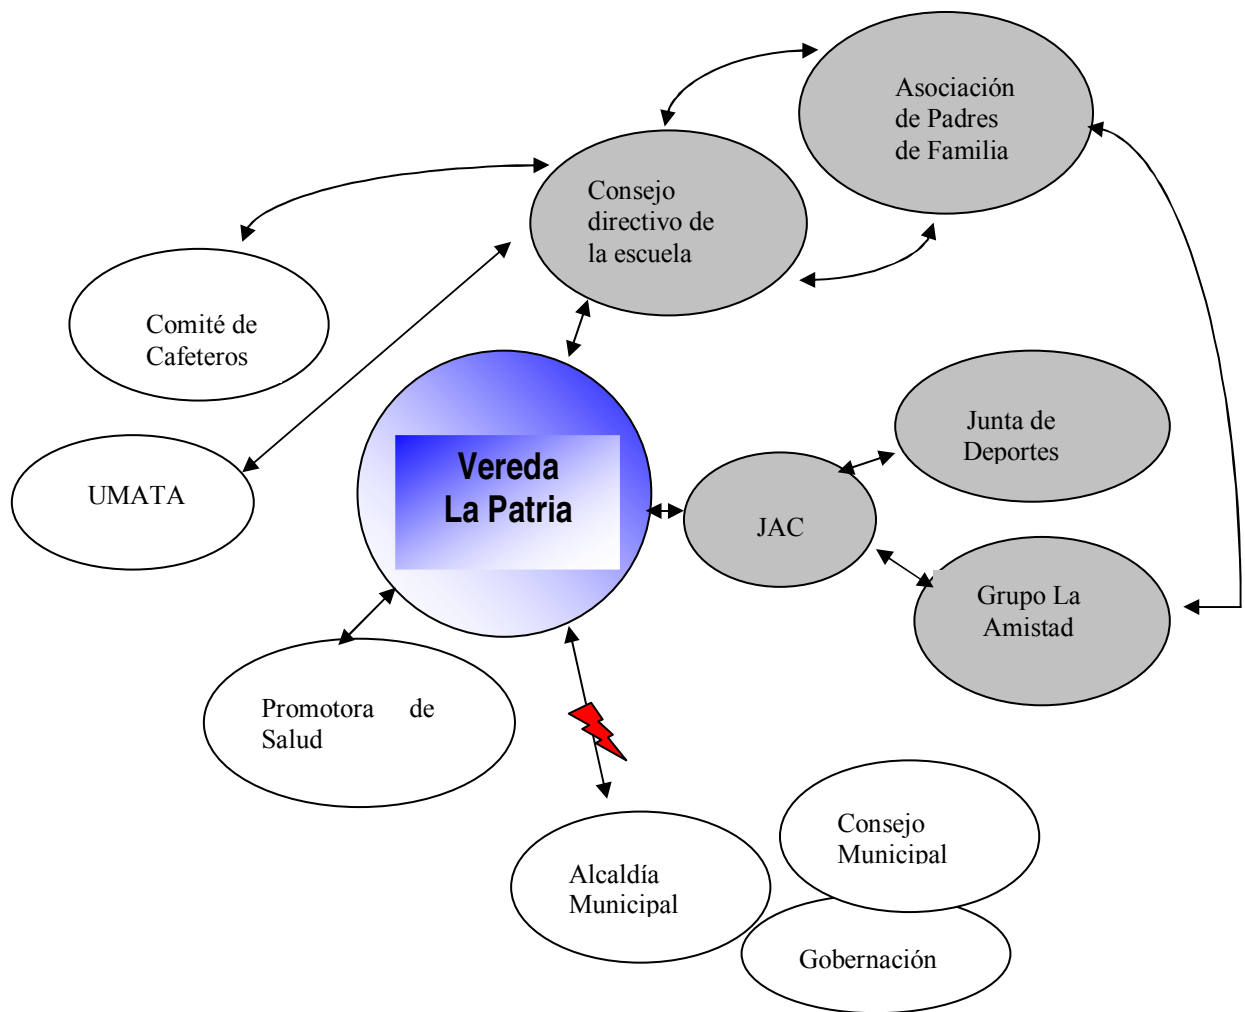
Asociación de Padres de Familia

Consejo directivo de la escuela

Comité de Cafeteros

UMATA

Vereda La Patria

Junta de Deportes

JAC

Grupo La Amistad

Promotora de Salud

Alcaldía Municipal

Consejo Municipal

Gobernación